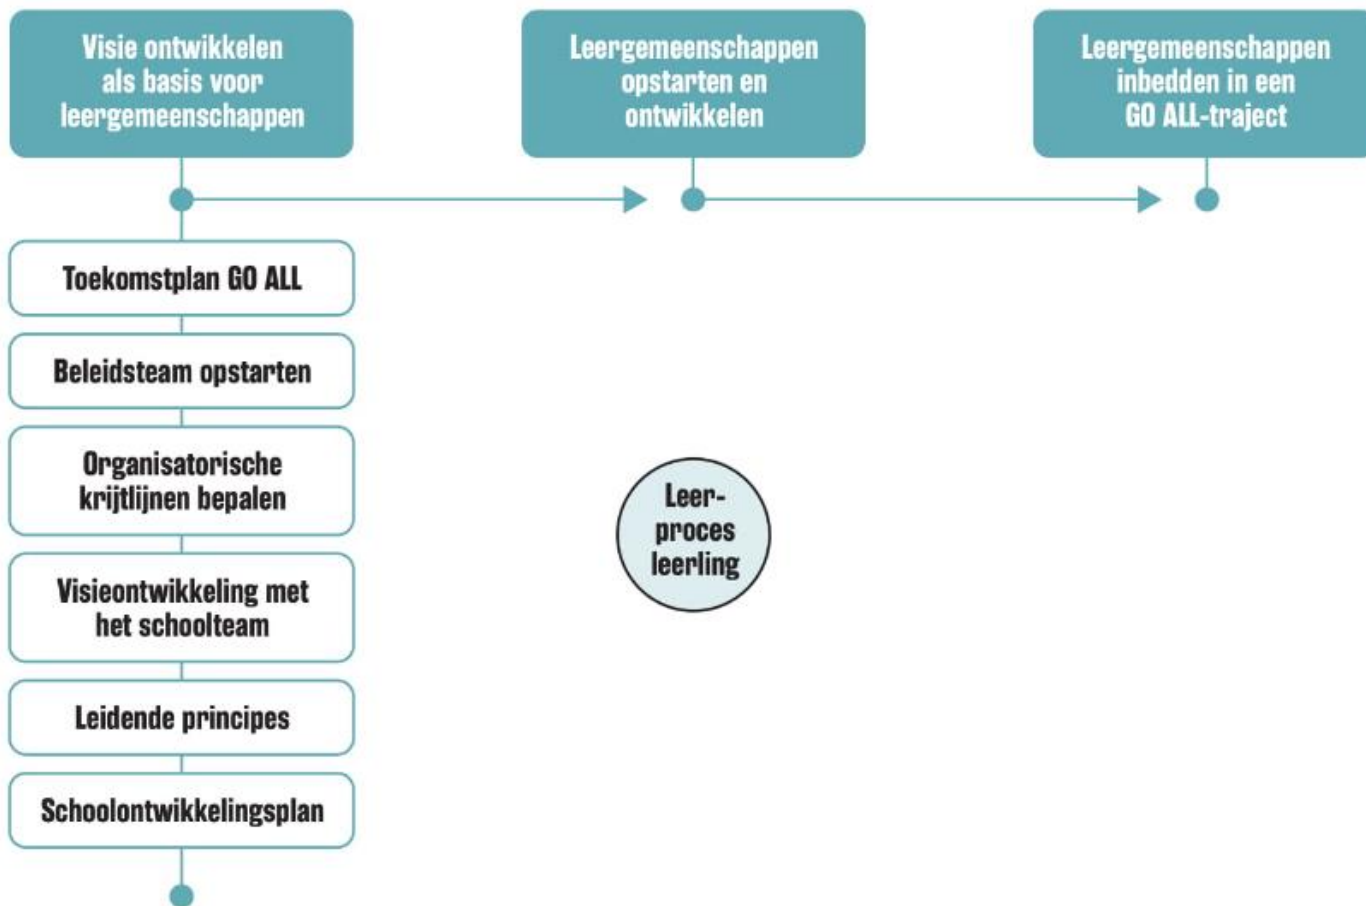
Visie ontwikkelen als basis voor leergemeenschappen

Leergemeenschappen opstarten en ontwikkelen

Leergemeenschappen inbedden in een GO ALL-traject

Toekomstplan GO ALL

Beleidsteam opstarten

Organisatorische krijtlijnen bepalen

Visieontwikkeling met het schoolteam

Leidende principes

Schoolontwikkelingsplan

Leerproces leerling